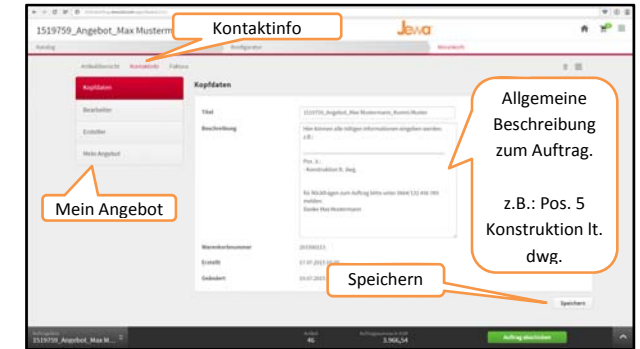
1519759_Angebot_Max Musterm

Kontaktinfo

Jewa

Katalog

Konfigurator

Warenkorb

Artikelübersicht Kontaktinfo Zubehör

Kopfdaten

Bearbeiter

Ersteller

Mein Angebot

Kopfdaten

Titel

1519759_Angebot_Max Mustermann_Bureau Muster

Beschreibung

Hier können alle nötigen Informationen eingeben werden.

Pos. 1:
- Konstruktion lt. dwg.

Bei Rückfragen zum Auftrag bitte unter 0664/131 456 789 melden.
Danke Max Mustermann

Warenkorbnummer

Erstellt

Geändert

Allgemeine Beschreibung zum Auftrag.

z.B.: Pos. 5 Konstruktion lt. dwg.

Mein Angebot

Speichern

Speichern

1519759_Angebot_Max M...

46

3.966,54

Auftrag abschließen